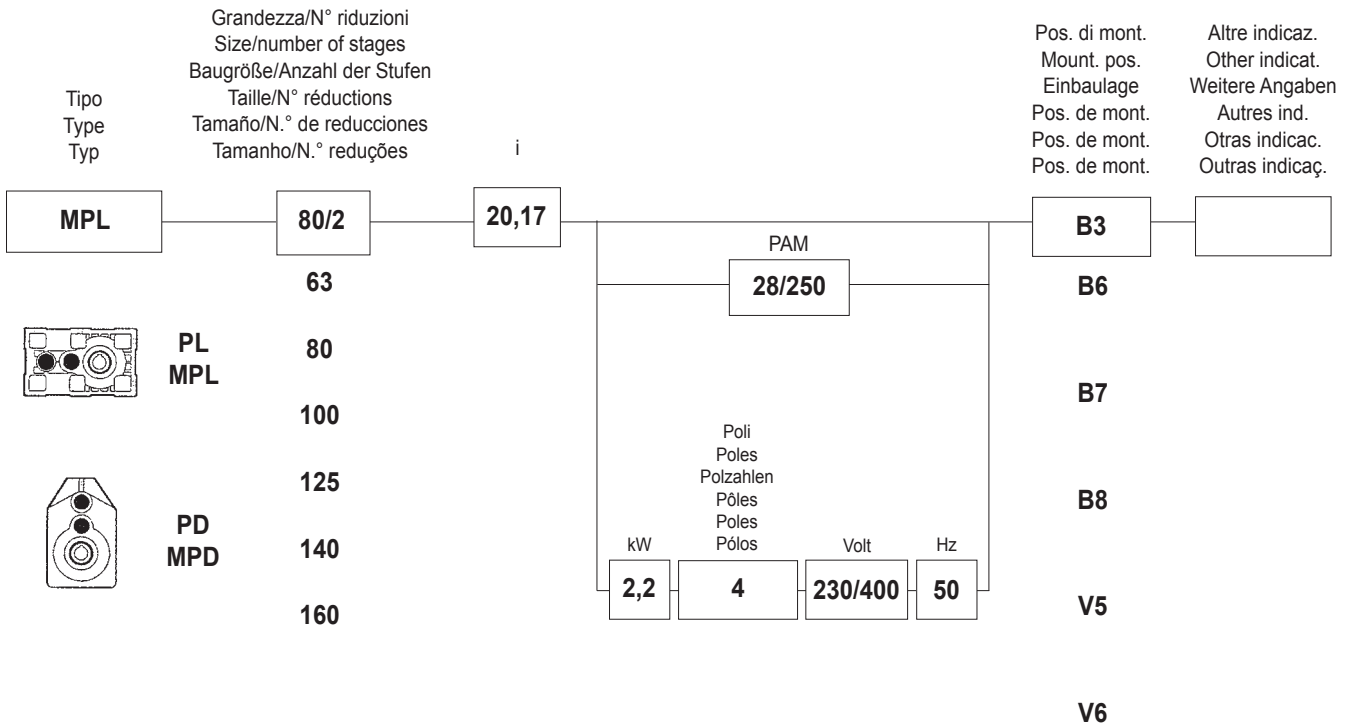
Tipo
Type
Typ

Grandezza/N° riduzioni
Size/number of stages
Baugröße/Anzahl der Stufen
Taille/N° réductions
Tamaño/N.° de reducciones
Tamanho/N.° reduções

i

Pos. di mont.
Mount. pos.
Einbaulage
Pos. de mont.
Pos. de mont.
Pos. de mont.

Altre indicaz.
Other indicat.
Weitere Angaben
Autres ind.
Otras indicac.
Outras indicaç.

MPL

80/2

20,17

B3

PAM

28/250

63

B6

PL
MPL

80

B7

100

125

B8

PD
MPD

140

160

V5

V6

Poli
Poles
Polzahlen
Pôles
Poles
Pólos

kW

Volt

Hz

2,2

4

230/400

50